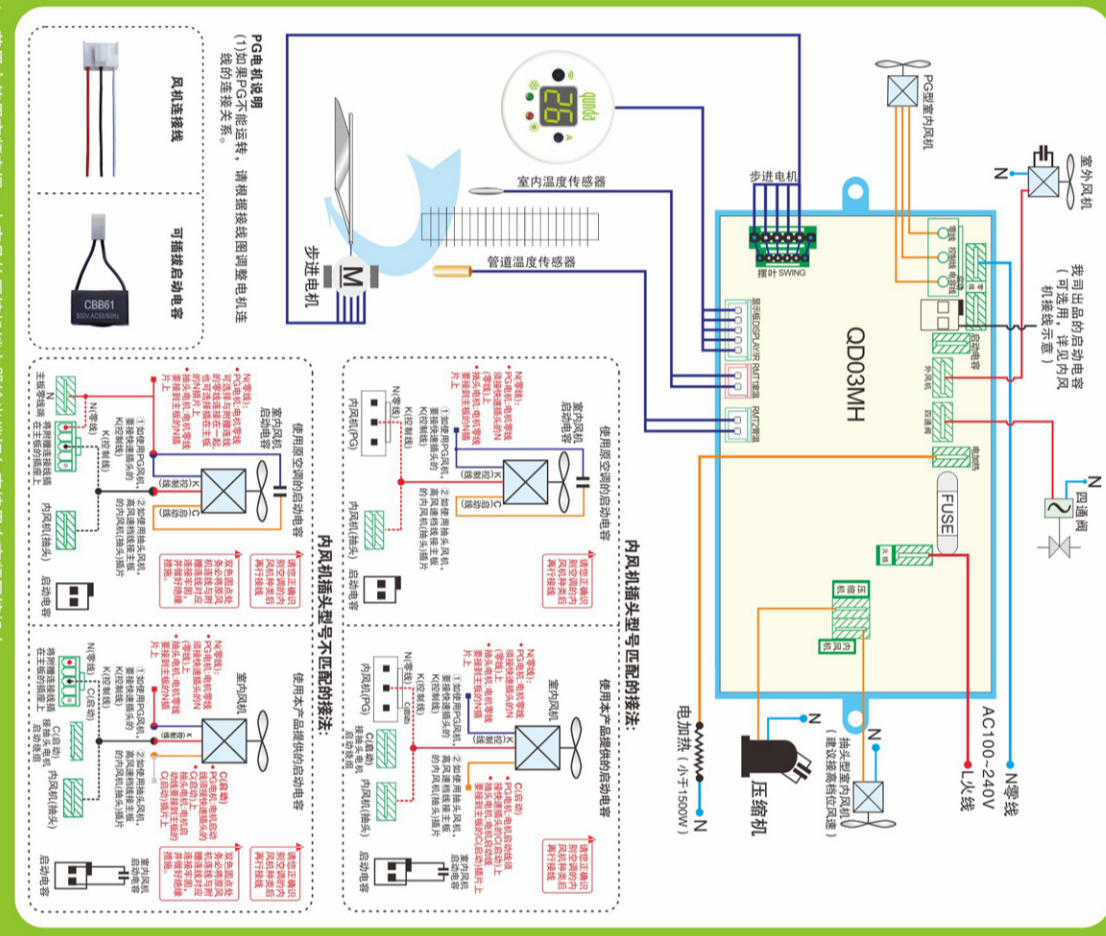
PG电机说明
(1)如果PG不能运转，请根据接线图调整电机连线的连接关系。

风机连接线

可插接启动电容

CBB61

步进电机

M

室内温度传感器

管道温度传感器

步进电机

摆叶 SWING

PG型室内风机

室外风机

N

我司出品的启动电容（可选用，详见内风机接线示意）

QD03MH

四通阀

FUSE

AC100~240V
火线

N零线

抽头型室内风机（建议接高档位风速）

N

压缩机

N

电加热（小于1500W）

N

内风机插头型号匹配的接法

使用原空调的启动电容

室内风机
启动电容

内风机(PG)

内风机(抽头)

启动电容

请按正确识别风机的N线和启动电容再行接线

使用本产品提供的启动电容

室内风机

内风机(PG)

内风机(抽头)

启动电容

内风机插头型号不匹配的接法：

使用原空调的启动电容

室内风机
启动电容

N(零线)
K(控制线)

内风机(抽头)

启动电容

使用本产品提供的启动电容

室内风机

N(零线)
K(控制线)
C(启动)

内风机(抽头)

室内风机
启动电容

启动电容